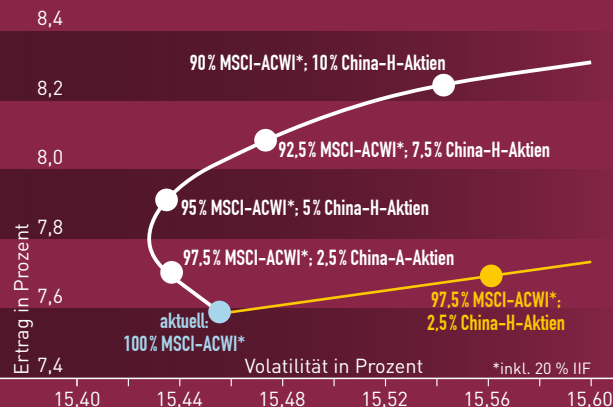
8,4

8,2

8,0

7,8

7,6

7,4

Ertrag in Prozent

90 % MSCI-ACWI*; 10 % China-H-Aktien

92,5 % MSCI-ACWI*; 7,5 % China-H-Aktien

95 % MSCI-ACWI*; 5 % China-H-Aktien

97,5 % MSCI-ACWI*; 2,5 % China-A-Aktien

97,5 % MSCI-ACWI*; 2,5 % China-H-Aktien

aktuell: 100 % MSCI-ACWI*

Volatilität in Prozent

*inkl. 20 % IIF

15,40 15,44 15,48 15,52 15,56 15,60